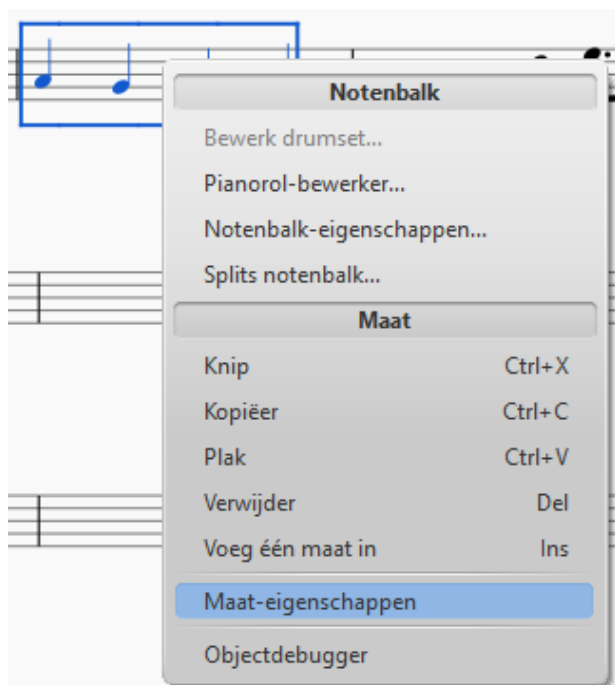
Notenbalk

Bewerk drumset...

Pianorol-bewerker...

Notenbalk-eigenschappen...

Splits notenbalk...

Maat

Knip Ctrl+X

Kopiëer Ctrl+C

Plak Ctrl+V

Verwijder Del

Voeg één maat in Ins

Maat-eigenschappen

Objectdebugger